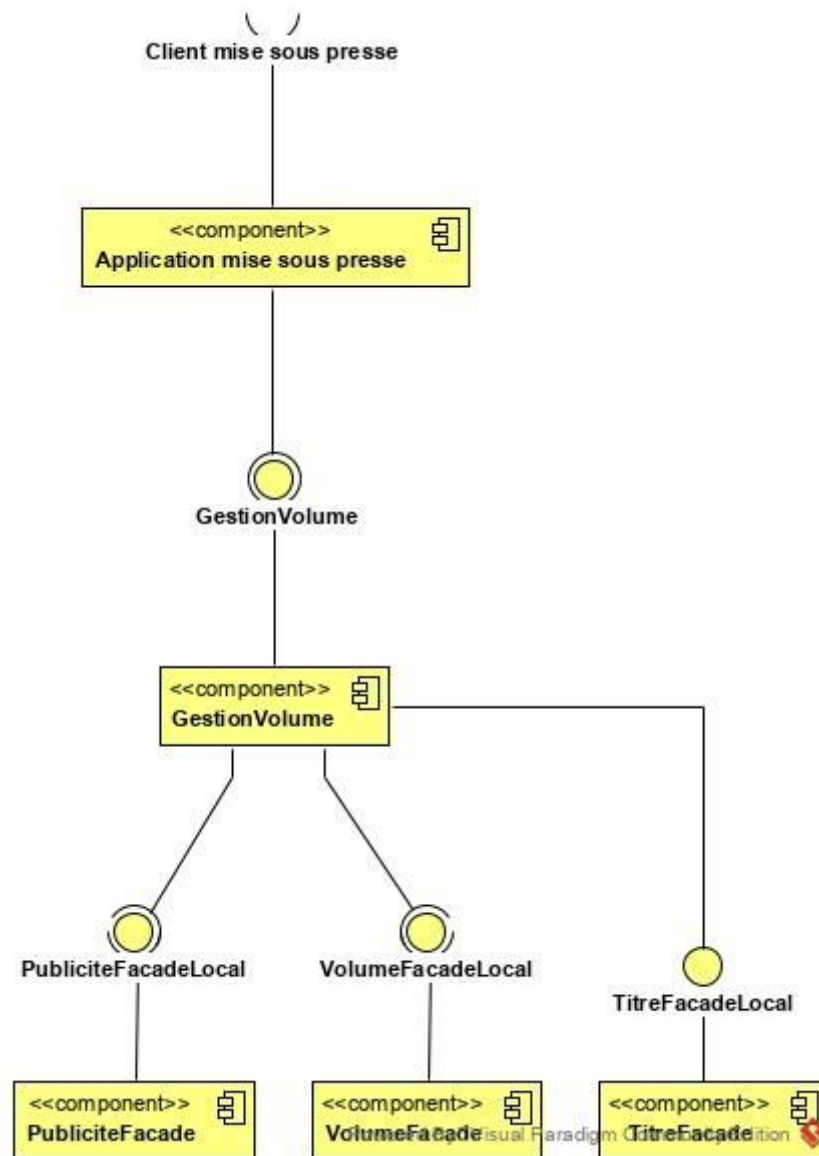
Client mise sous presse

<<component>>
Application mise sous presse

GestionVolume

<<component>>
GestionVolume

PubliciteFacadeLocal

VolumeFacadeLocal

TitreFacadeLocal

<<component>>
PubliciteFacade

<<component>>
VolumeFacade

<<component>>
TitreFacade

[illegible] Visual Paradigm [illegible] Edition